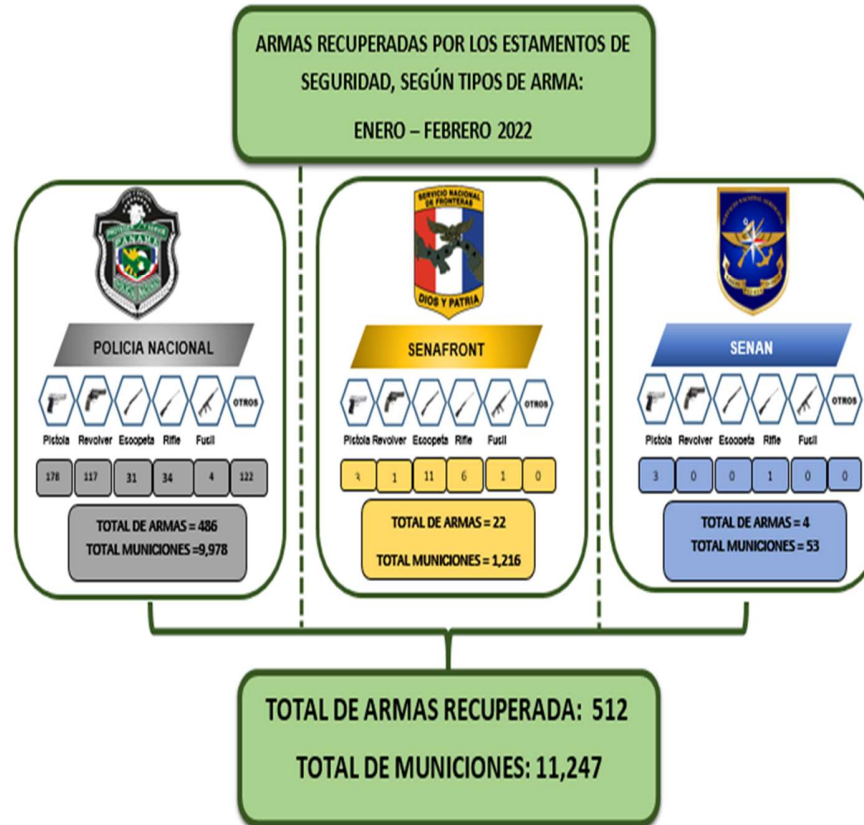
ARMAS RECUPERADAS POR LOS ESTAMENTOS DE SEGURIDAD, SEGÚN TIPOS DE ARMA:

ENERO – FEBRERO 2022

PANAMÁ

POLICIA NACIONAL

OTROS

Pistola Revolver Escopeta Rifle Fusil

| 178 | 117 | 31 | 34 | 4 | 122 |
|---|---|---|---|---|---|

TOTAL DE ARMAS = 486
TOTAL MUNICIONES =9,978

SERVICIO NACIONAL DE FRONTERAS

DIOS Y PATRIA

SENAFRONT

OTROS

Pistola Revolver Escopeta Rifle Fusil

| 4 | 1 | 11 | 6 | 1 | 0 |
|---|---|---|---|---|---|

TOTAL DE ARMAS = 22

TOTAL MUNICIONES = 1,216

SENAN

OTROS

Pistola Revolver Escopeta Rifle Fusil

| 3 | 0 | 0 | 1 | 0 | 0 |
|---|---|---|---|---|---|

TOTAL DE ARMAS = 4
TOTAL MUNICIONES = 53

TOTAL DE ARMAS RECUPERADA: 512

TOTAL DE MUNICIONES: 11,247